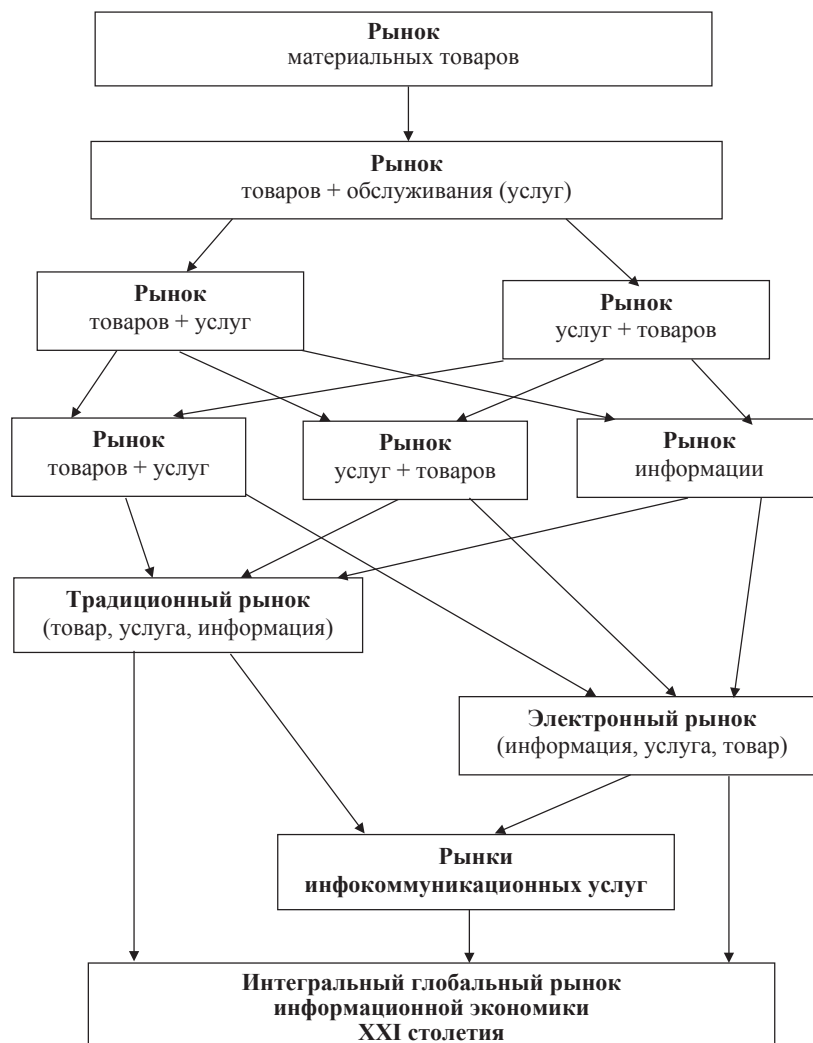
Рынок
материальных товаров

Рынок
товаров + обслуживания (услуг)

Рынок
товаров + услуг

Рынок
услуг + товаров

Рынок
товаров + услуг

Рынок
услуг + товаров

Рынок
информации

Традиционный рынок
(товар, услуга, информация)

Электронный рынок
(информация, услуга, товар)

Рынки
инфокоммуникационных услуг

Интегральный глобальный рынок
информационной экономики
XXI столетия